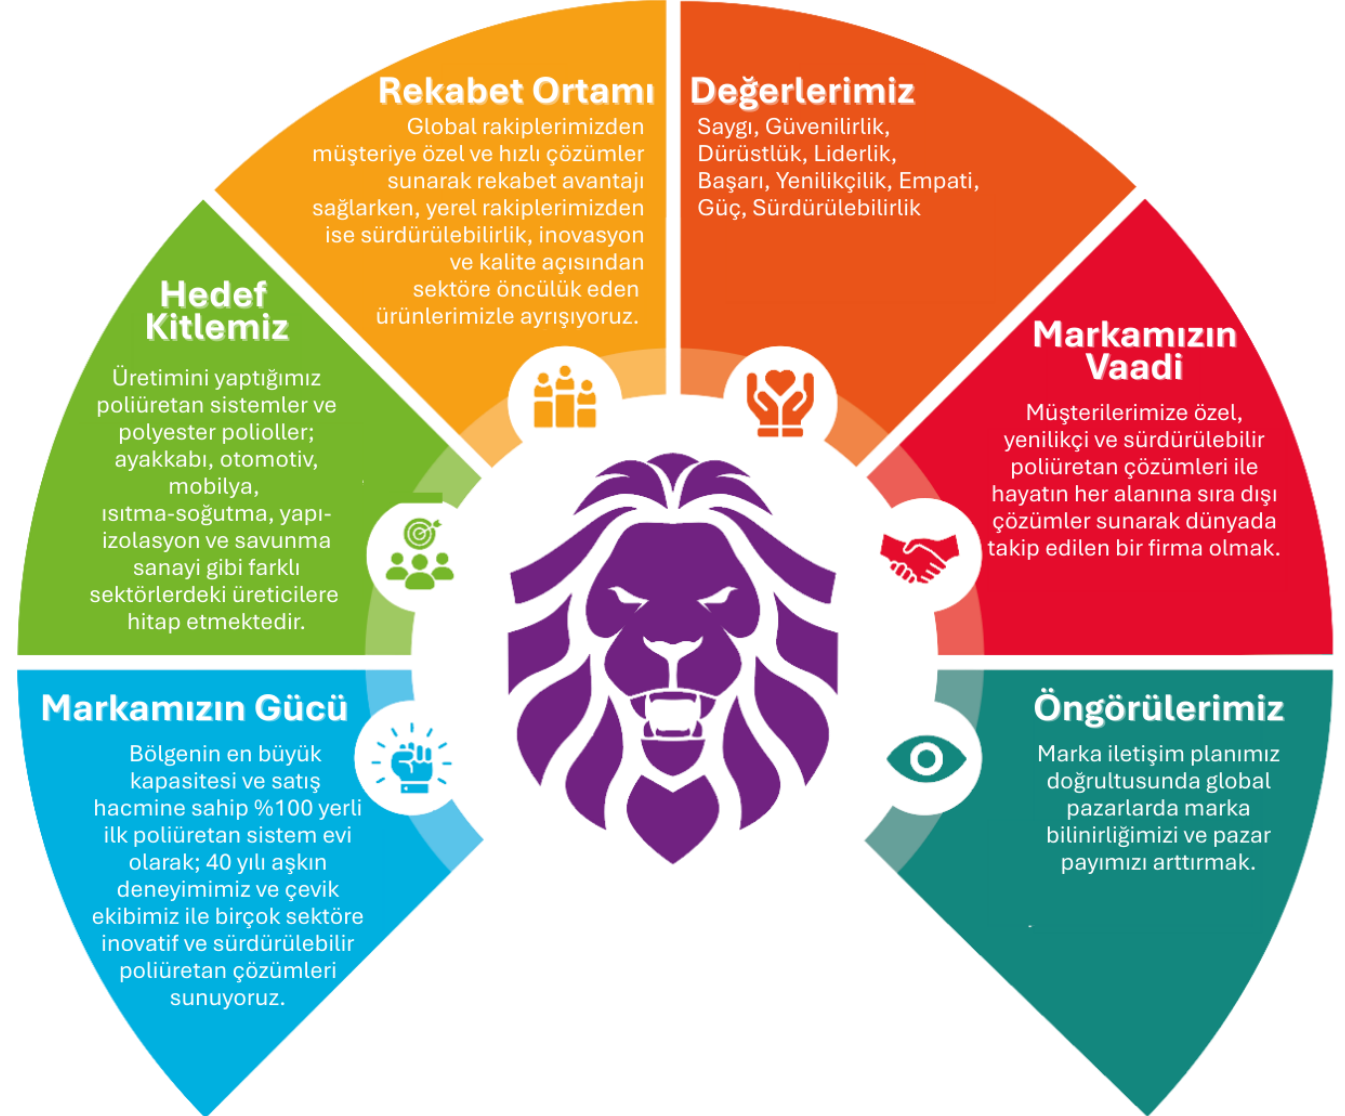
Rekabet Ortamı

Global rakiplerimizden müşteriye özel ve hızlı çözümler sunarak rekabet avantajı sağlarken, yerel rakiplerimizden ise sürdürülebilirlik, inovasyon ve kalite açısından sektöre öncülük eden ürünlerimizle ayrışıyoruz.

Değerlerimiz

Saygı, Güvenilirlik, Dürüstlük, Liderlik, Başarı, Yenilikçilik, Empati, Güç, Sürdürülebilirlik

Hedef Kitlemiz

Üretimini yaptığımız poliüretan sistemler ve polyester polioller; ayakkabı, otomotiv, mobilya, ısıtma-soğutma, yapı-izolasyon ve savunma sanayi gibi farklı sektörlerdeki üreticilere hitap etmektedir.

Markamızın Vaadi

Müşterilerimize özel, yenilikçi ve sürdürülebilir poliüretan çözümleri ile hayatın her alanına sıra dışı çözümler sunarak dünyada takip edilen bir firma olmak.

Markamızın Gücü

Bölgenin en büyük kapasitesi ve satış hacmine sahip %100 yerli ilk poliüretan sistem evi olarak; 40 yılı aşkın deneyimimiz ve çevik ekibimiz ile birçok sektöre inovatif ve sürdürülebilir poliüretan çözümleri sunuyoruz.

Öngörülerimiz

Marka iletişim planımız doğrultusunda global pazarlarda marka bilinirliğimizi ve pazar payımızı arttırmak.